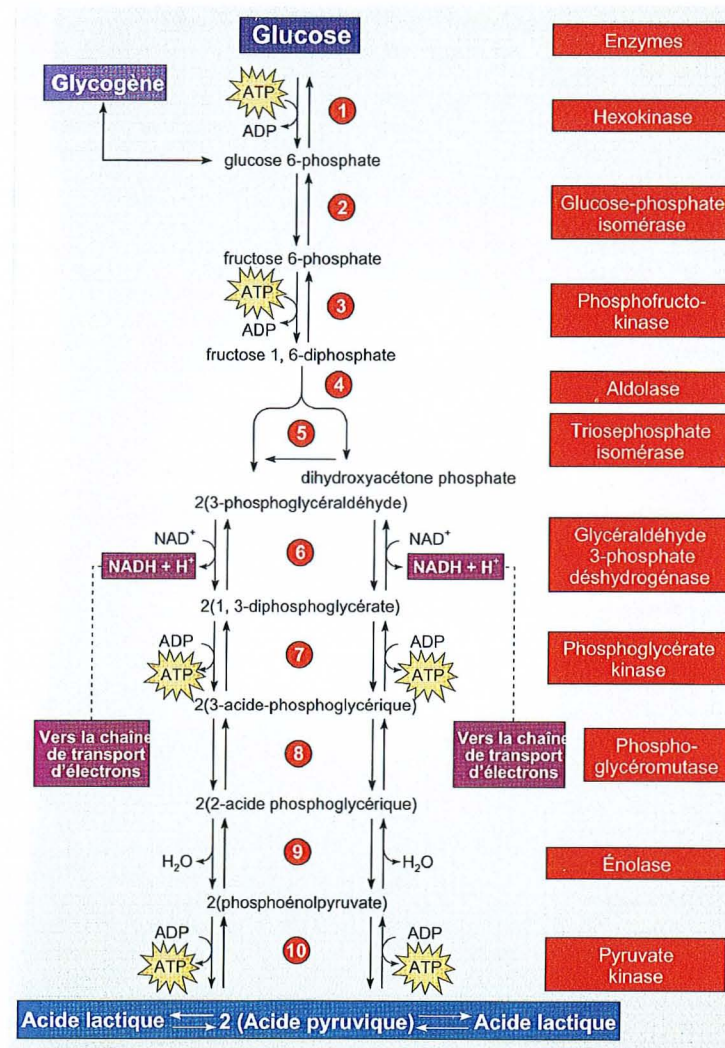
Glucose

Enzymes

Glycogène

ATP

ADP

1

Hexokinase

glucose 6-phosphate

2

Glucose-phosphate isomérase

fructose 6-phosphate

ATP

ADP

3

Phosphofructokinase

fructose 1, 6-diphosphate

4

Aldolase

5

Triosephosphate isomérase

dihydroxyacétone phosphate

2(3-phosphoglycéraldéhyde)

$NAD^+$

$NADH + H^+$

6

$NAD^+$

$NADH + H^+$

Glycéraldéhyde 3-phosphate déshydrogénase

2(1, 3-diphosphoglycérate)

ADP

ATP

7

ADP

ATP

Phosphoglycérate kinase

2(3-acide-phosphoglycérique)

Vers la chaine de transport d'électrons

8

Vers la chaine de transport d'électrons

Phosphoglycéromutase

2(2-acide phosphoglycérique)

$H_2O$

9

$H_2O$

Énolase

2(phosphoénolpyruvate)

ADP

ATP

10

ADP

ATP

Pyruvate kinase

Acide lactique 2 (Acide pyruvique) Acide lactique